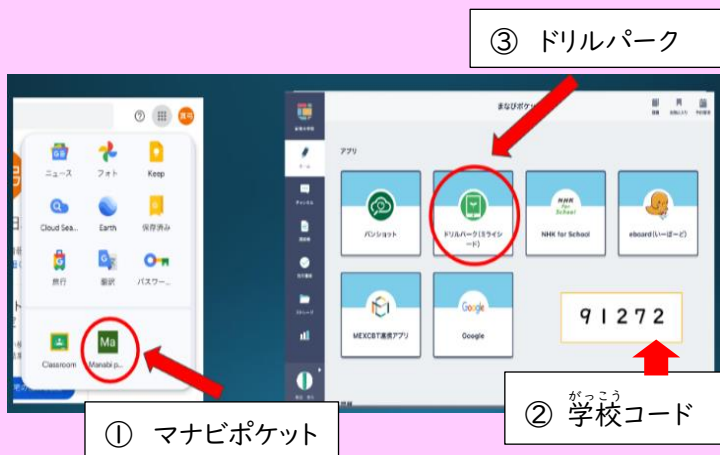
③ ドリルパーク

ニュース
フォト
Keep
Cloud Sea...
Earth
保存済み
旅行
翻訳
パスワー...
Classroom
Ma
Manabi p...

まなびポケット
アプリ
パンショット
ドリルパーク(ミライシード)
NHK for School
eboard(いーぼーど)
MEXCBT連携アプリ
Google

91272

① マナビポケット

② 学校コード